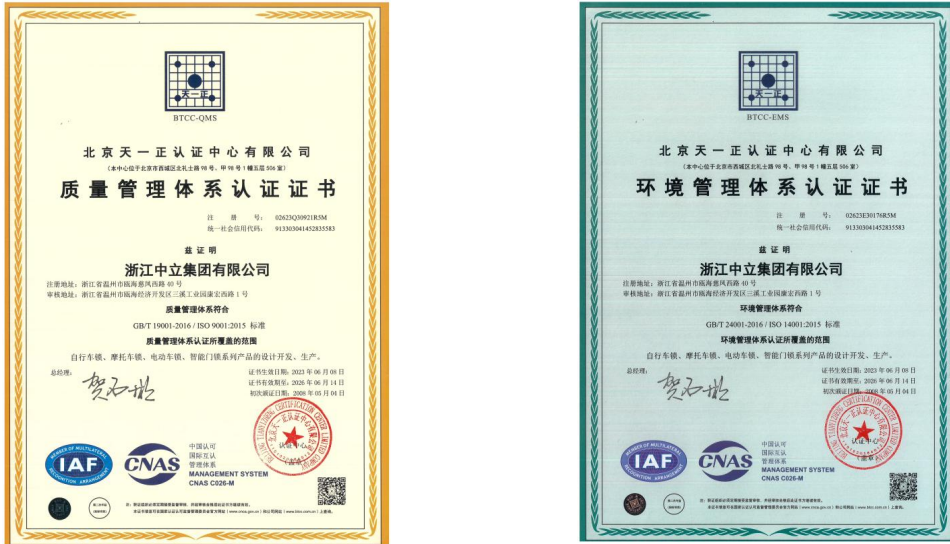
天一正

BTCC-QMS

北京天一正认证中心有限公司

(本中心位于北京市西城区北礼士路 98 号、甲 98 号 1 幢五层 506 室)

质量管理体系认证证书

注 册 号: 02623Q30921R5M
统一社会信用代码: 913303041452835583

兹证明

浙江中立集团有限公司

注册地址：浙江省温州市瓯海瞿凤西路 40 号
审核地址：浙江省温州市瓯海经济开发区三溪工业园康宏西路 1 号

质量管理体系符合

GB/T 19001-2016 / ISO 9001:2015 标准

质量管理体系认证所覆盖的范围

自行车锁、摩托车锁、电动车锁、智能门锁系列产品的设计开发、生产。

总经理：

证书生效日期：2023 年 06 月 08 日
证书有效期至：2026 年 06 月 14 日
初次颁证日期：2008 年 05 月 04 日

IAF

CNAS

中国认可
国际互认
管理体系
MANAGEMENT SYSTEM
CNAS C026-M

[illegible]

天一正

BTCC-EMS

北京天一正认证中心有限公司

(本中心位于北京市西城区北礼士路 98 号、甲 98 号 1 幢五层 506 室)

环境管理体系认证证书

注 册 号: 02623E30176R5M
统一社会信用代码: 913303041452835583

兹证明

浙江中立集团有限公司

注册地址：浙江省温州市瓯海瞿凤西路 40 号
审核地址：浙江省温州市瓯海经济开发区三溪工业园康宏西路 1 号

环境管理体系符合

GB/T 24001-2016 / ISO 14001:2015 标准

环境管理体系认证所覆盖的范围

自行车锁、摩托车锁、电动车锁、智能门锁系列产品的设计开发、生产。

总经理：

证书生效日期：2023 年 06 月 08 日
证书有效期至：2026 年 06 月 14 日
初次颁证日期：2008 年 06 月 04 日

IAF

CNAS

中国认可
国际互认
管理体系
MANAGEMENT SYSTEM
CNAS C026-M

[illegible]